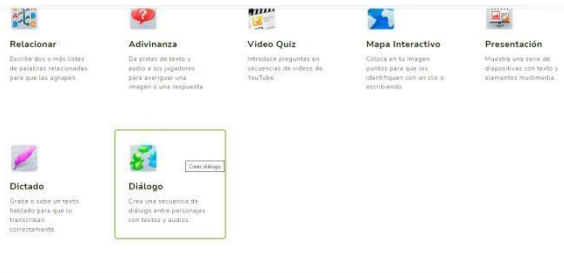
Relacionar
Escribe dos o más listas de palabras relacionadas para que las agrupen

Adivinanza
Da pistas de texto y audio a los jugadores para averiguar una imagen o una respuesta

Video Quiz
Introduce preguntas en secuencias de videos de YouTube.

Mapa Interactivo
Coloca en tu imagen puntos para que los identifiquen con un clic o escribiendo.

Presentación
Muestra una serie de diapositivas con texto y elementos multimedia.

Dictado
Graba o sube un texto hablado para que lo transcriban correctamente.

Diálogo
Crea una secuencia de diálogo entre personajes con textos y audios.

Crear diálogo